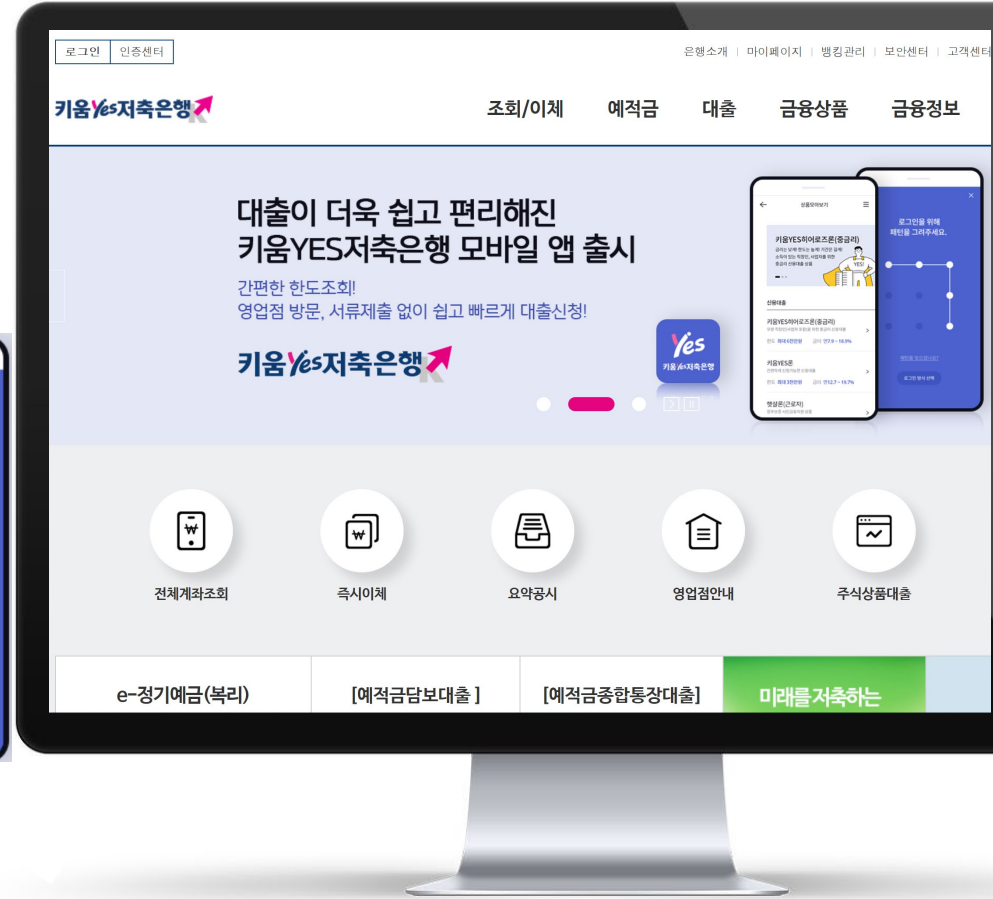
로그인 | 인증센터

은행소개 | 마이페이지 | 뱅킹관리 | 보안센터 | 고객센터

키움Yes저축은행

조회/이체 예적금 대출 금융상품 금융정보

대출이 더욱 쉽고 편리해진
키움YES저축은행 모바일 앱 출시

간편한 한도조회!
영업점 방문, 서류제출 없이 쉽고 빠르게 대출신청!

키움Yes저축은행

Yes
키움Yes저축은행

상품맞춤보기

키움YES히어로즈론(중금리)

YES!

신용대출

키움YES히어로즈론(중금리)

키움YES론

햇살론(근로자)

로그인을 위해
패턴을 그려주세요.

로그인 방식 선택

전체계좌조회 즉시이체 요약공시 영업점안내 주식상품대출

e-정기예금(복리) [예적금담보대출] [예적금종합통장대출] 미래를저축하는